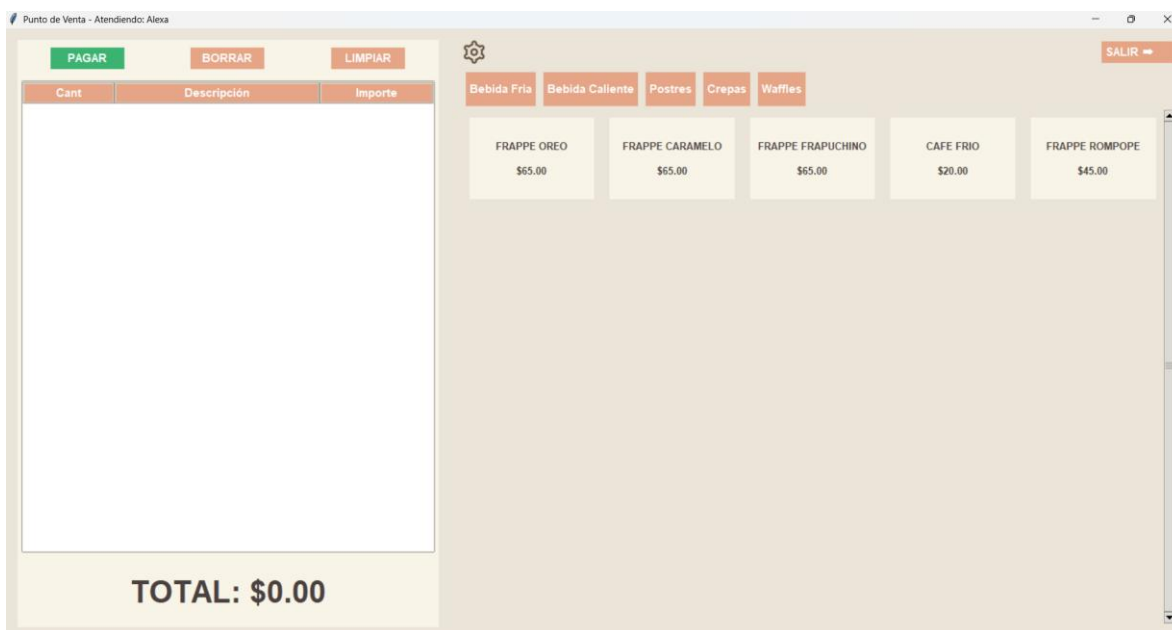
Punto de Venta - Atendiendo: Alexa

PAGAR BORRAR LIMPIAR

| Cant | Descripción | Importe |
|---|---|---|

TOTAL: $0.00

SALIR ➡

Bebida Fria Bebida Caliente Postres Crepas Waffles

FRAPPE OREO
$65.00

FRAPPE CARAMELO
$65.00

FRAPPE FRAPUCHINO
$65.00

CAFE FRIO
$20.00

FRAPPE ROMPOPE
$45.00